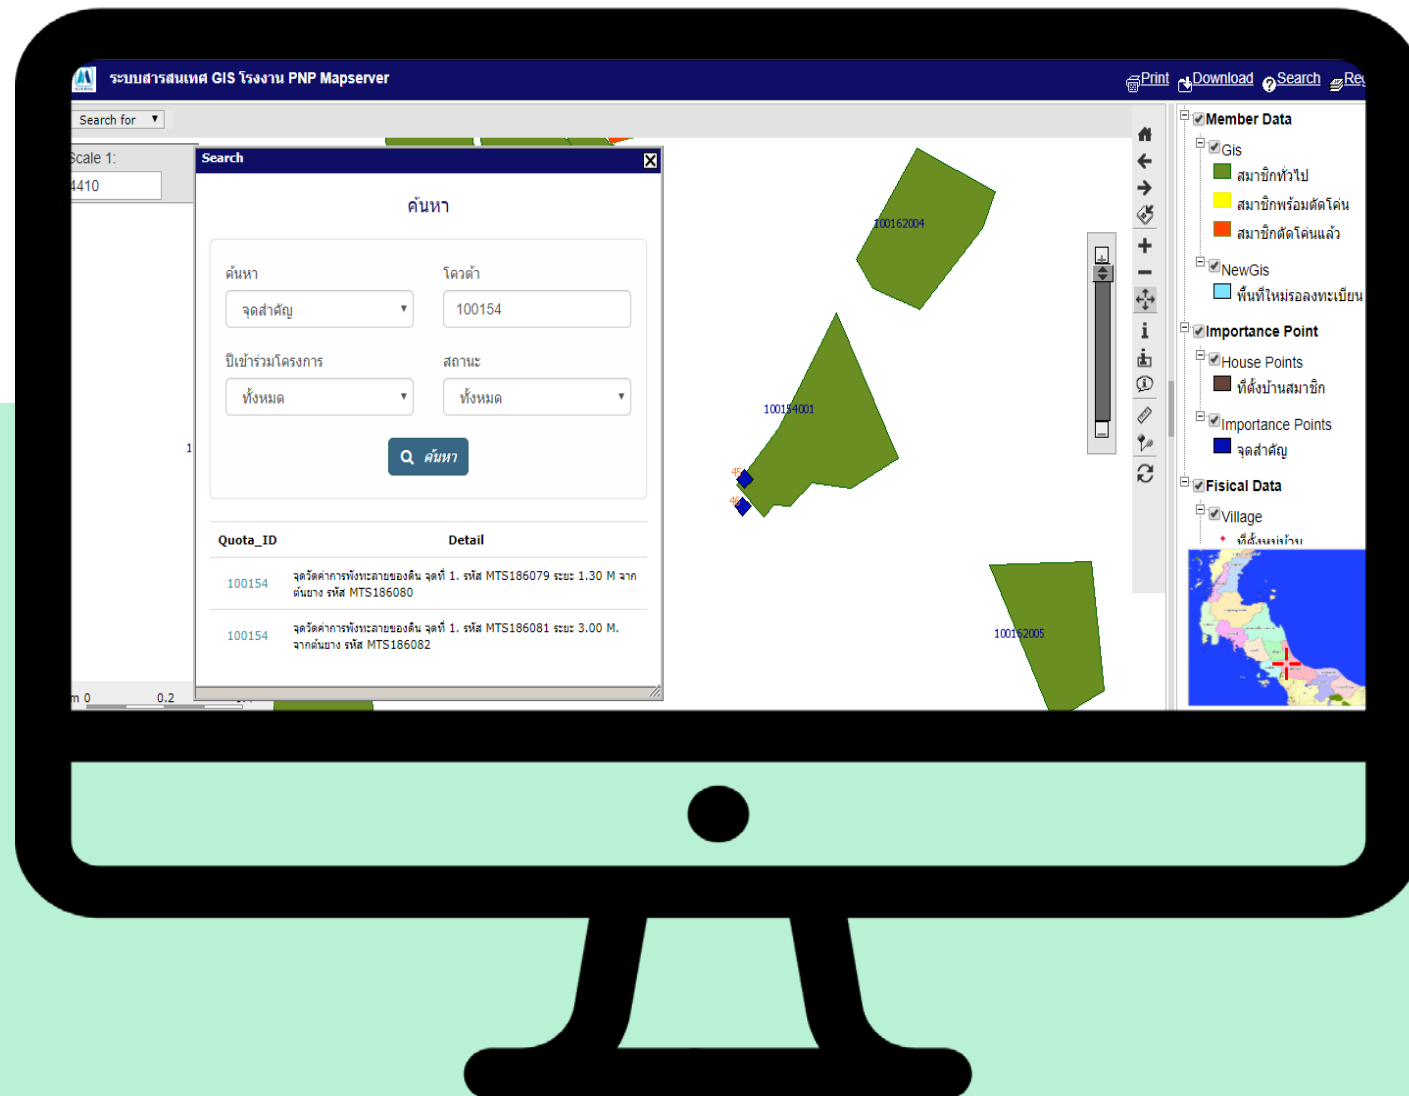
ระบบสารสนเทศ GIS โรงงาน PNP Mapserver

Print Download Search Re

Search for

Scale 1:
4410

Search

ค้นหา

ค้นหา
จุดสำคัญ

โควต้า
100154

ปีเข้าร่วมโครงการ
ทั้งหมด

สถานะ
ทั้งหมด

ค้นหา

| Quota_ID | Detail |
|---|---|
| 100154 | จุดวัดค่าการพังทะลายของดิน จุดที่ 1. รหัส MTS186079 ระยะ 1.30 M จากต้นยาง รหัส MTS186080 |
| 100154 | จุดวัดค่าการพังทะลายของดิน จุดที่ 1. รหัส MTS186081 ระยะ 3.00 M. จากต้นยาง รหัส MTS186082 |

m 0 0.2

100162004

100154001

100162005

Member Data
Gis
สมาชิกทั่วไป
สมาชิกพร้อมตัดโค่น
สมาชิกตัดโค่นแล้ว
NewGis
พื้นที่ใหม่รอลงทะเบียน
Importance Point
House Points
ที่ตั้งบ้านสมาชิก
Importance Points
จุดสำคัญ
Fisical Data
Village
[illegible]